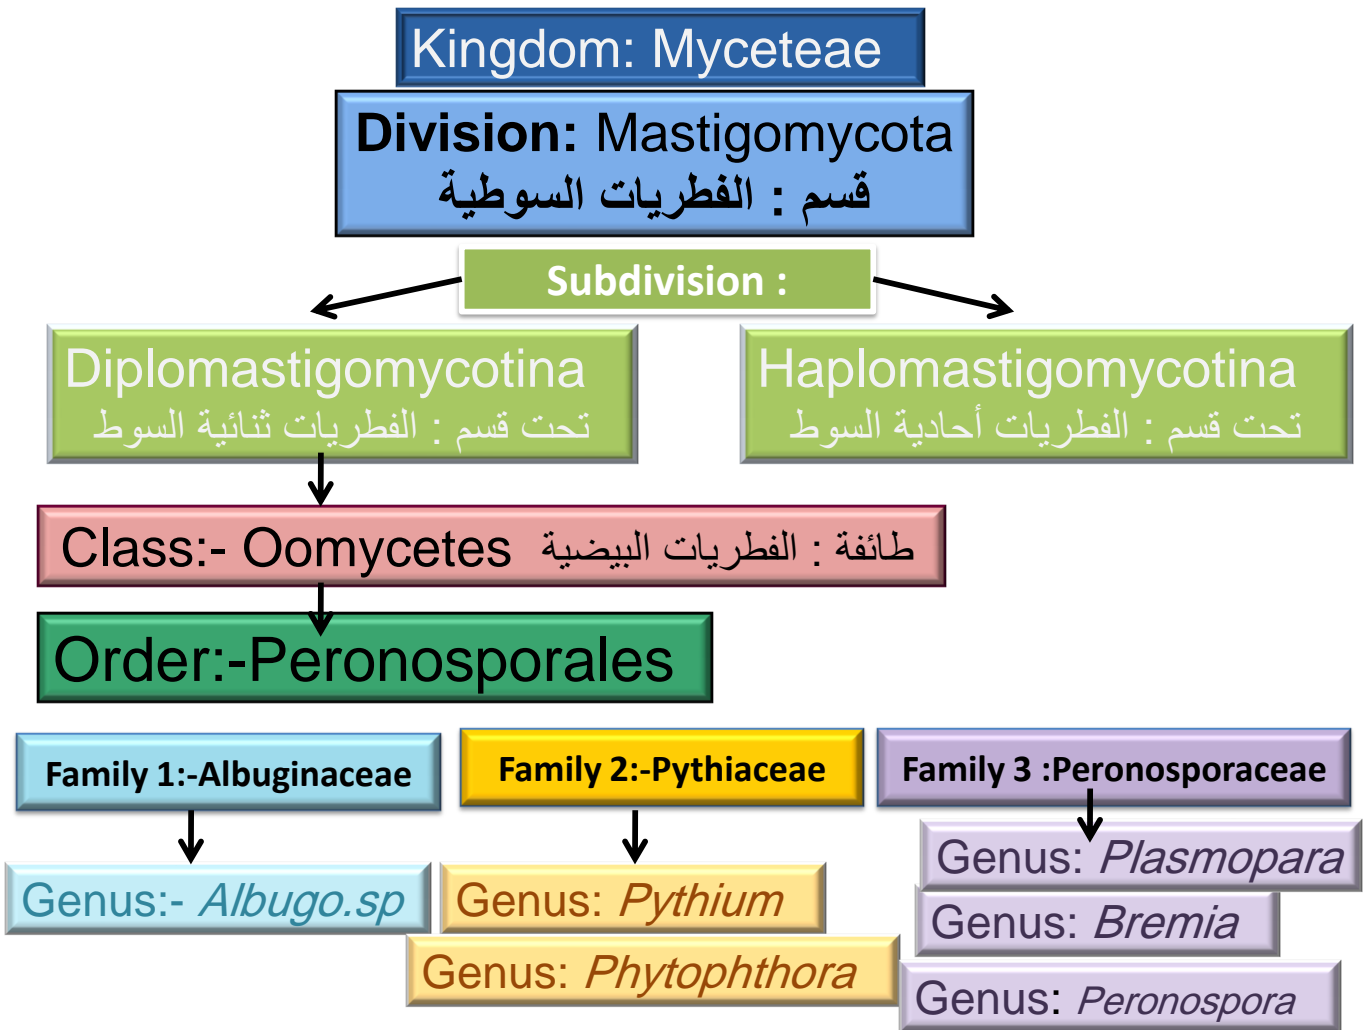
Kingdom: Myceteae

Division: Mastigomycota
قسم : الفطريات السوطية

Subdivision :

Diplomastigomycotina
تحت قسم : الفطريات ثنائية السوط

Haplomastigomycotina
تحت قسم : الفطريات أحادية السوط

Class:- Oomycetes طائفة : الفطريات البيضية

Order:-Peronosporales

Family 1:-Albuginaceae

Family 2:-Pythiaceae

Family 3 :Peronosporaceae

Genus:- Albugo.sp

Genus: Pythium

Genus: Phytophthora

Genus: Plasmopara

Genus: Bremia

Genus: Peronospora